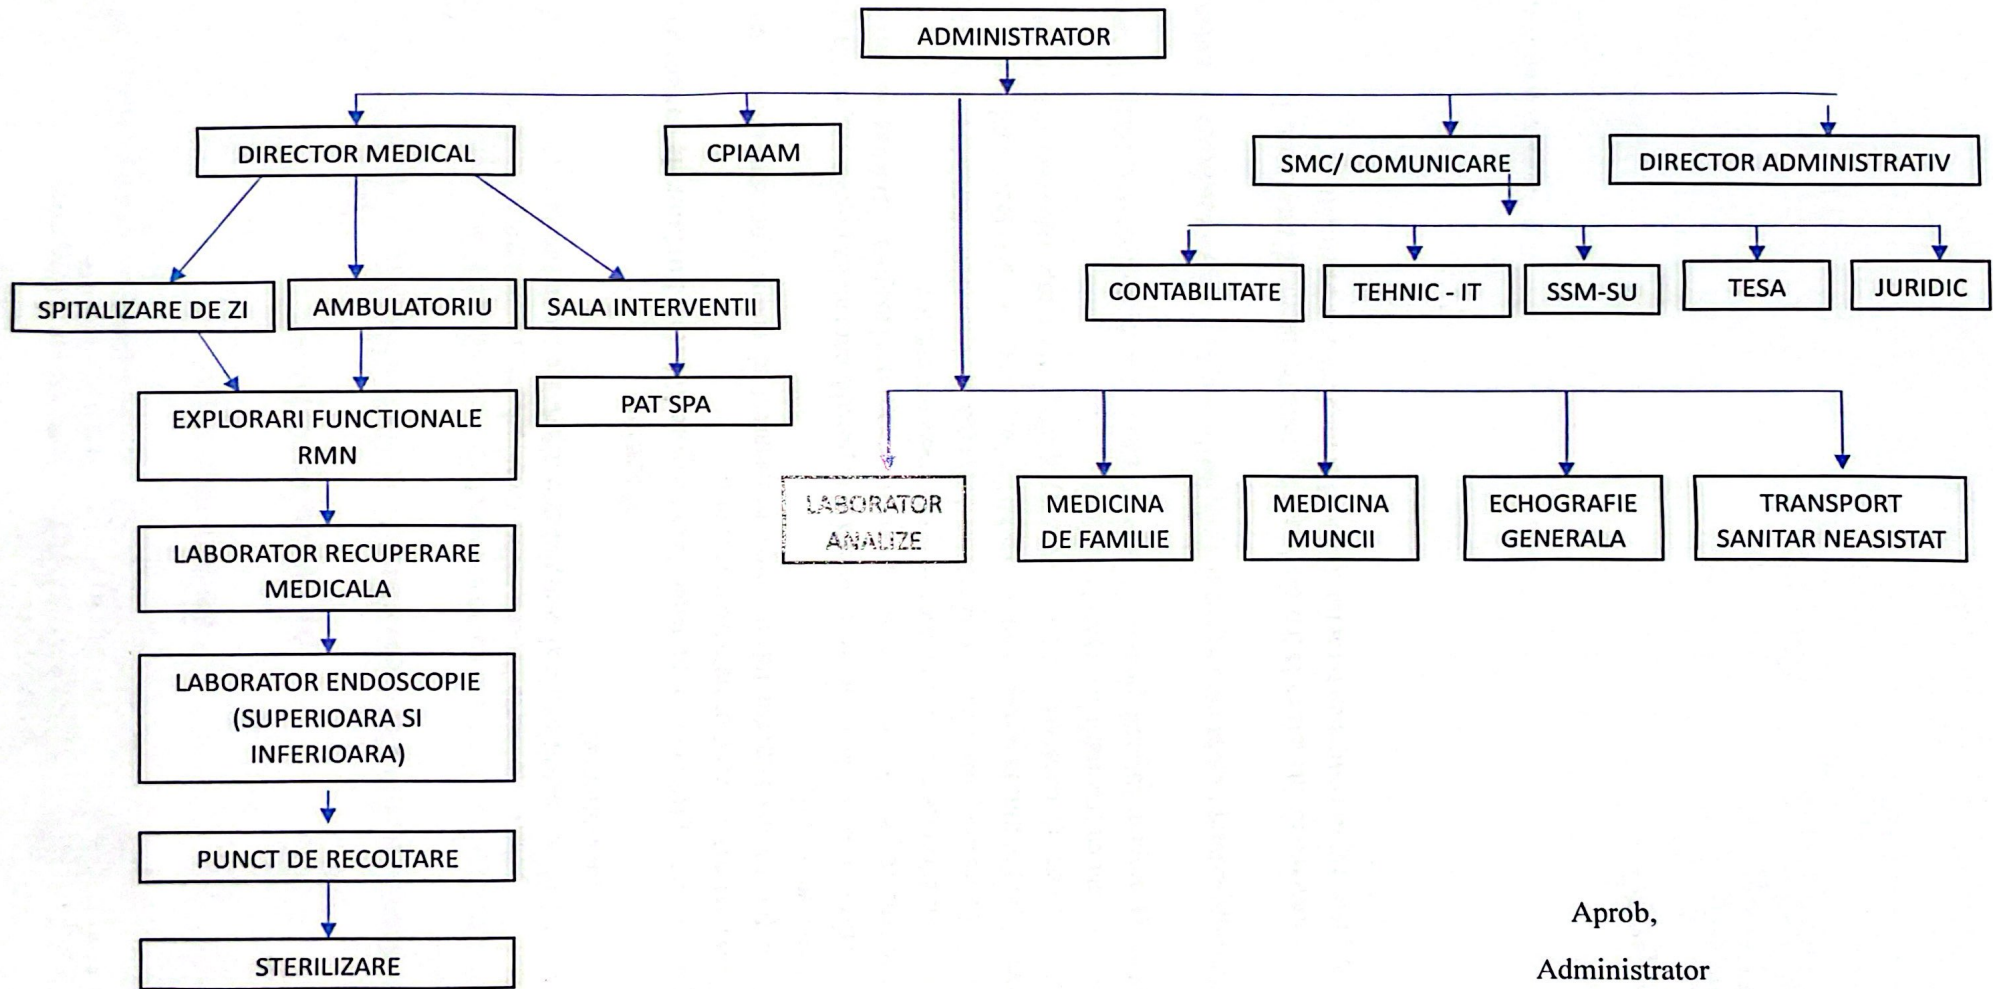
ADMINISTRATOR

DIRECTOR MEDICAL

CPIAAM

SMC/ COMUNICARE

DIRECTOR ADMINISTRATIV

CONTABILITATE

TEHNIC - IT

SSM-SU

TESA

JURIDIC

SPITALIZARE DE ZI

AMBULATORIU

SALA INTERVENTII

PAT SPA

EXPLORARI FUNCTIONALE RMN

LABORATOR RECUPERARE MEDICALA

LABORATOR ENDOSCOPIE (SUPERIOARA SI INFERIOARA)

PUNCT DE RECOLTARE

STERILIZARE

LABORATOR ANALIZE

MEDICINA DE FAMILIE

MEDICINA MUNCII

ECHOGRAFIE GENERALA

TRANSPORT SANITAR NEASISTAT

Aprob,

Administrator